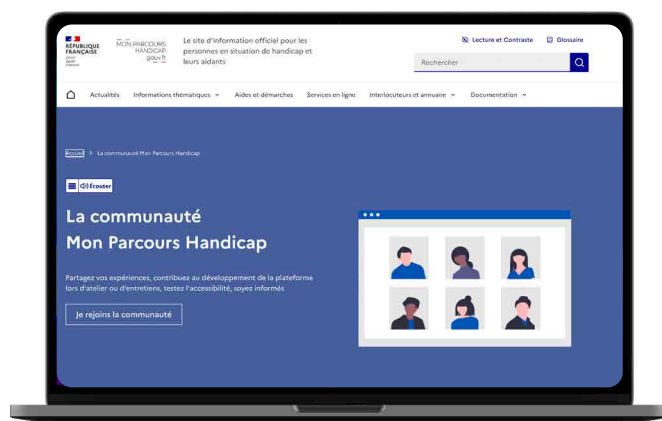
RÉPUBLIQUE FRANÇAISE
Liberté Égalité Fraternité

MON PARCOURS HANDICAP .gouv.fr

Le site d'information officiel pour les personnes en situation de handicap et leurs aidants

Lecture et Contraste   Glossaire

Rechercher

Actualités   Informations thématiques   Aides et démarches   Services en ligne   Interlocuteurs et annuaire   Documentation

Accueil > La communauté Mon Parcours Handicap

Écouter

La communauté Mon Parcours Handicap

Partagez vos expériences, contribuez au développement de la plateforme lors d'atelier ou d'entretiens, testez l'accessibilité, soyez informés

Je rejoins la communauté